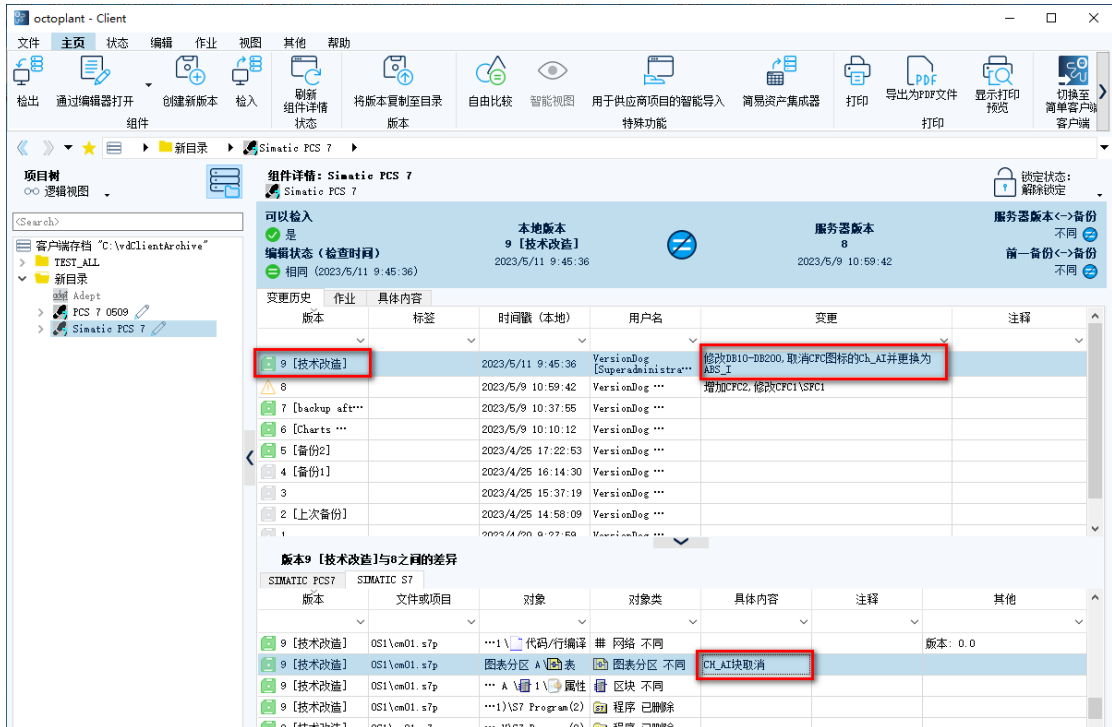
octoplant - Client

文件 主页 状态 编辑 作业 视图 其他 帮助

检出 通过编辑器打开 创建新版本 检入 刷新组件详情 将版本复制至目录 自由比较 智能视图 用于供应商项目的智能导入 简易资产集成器 打印 导出为PDF文件 显示打印预览 切换至简单客户端

组件 状态 版本 特殊功能 打印 客户端

新目录 Simatic PCS 7

项目树
逻辑视图

<Search>

客户端存档 "C:\vdClientArchive"
TEST_ALL
新目录
Adept
PCS 7 0509
Simatic PCS 7

组件详情: Simatic PCS 7
Simatic PCS 7

锁定状态:
解除锁定

可以检入
是
编辑状态（检查时间）
相同 (2023/5/11 9:45:36)

本地版本
9 [技术改造]
2023/5/11 9:45:36

服务器版本
8
2023/5/9 10:59:42

服务器版本<->备份
不同
前一备份<->备份
不同

变更历史 作业 具体内容

| 版本 | 标签 | 时间戳（本地） | 用户名 | 变更 | 注释 |
|---|---|---|---|---|---|
| 9 [技术改造] | | 2023/5/11 9:45:36 | VersionDog [Superadministra… | 修改DB10-DB200,取消CFC图标的Ch_AI并更换为ABS_I | |
| 8 | | 2023/5/9 10:59:42 | VersionDog … | 增加CFC2,修改CFC1\SFC1 | |
| 7 [backup aft… | | 2023/5/9 10:37:55 | VersionDog … | | |
| 6 [Charts … | | 2023/5/9 10:10:12 | VersionDog … | | |
| 5 [备份2] | | 2023/4/25 17:22:53 | VersionDog … | | |
| 4 [备份1] | | 2023/4/25 16:14:30 | VersionDog … | | |
| 3 | | 2023/4/25 15:37:19 | VersionDog … | | |
| 2 [上次备份] | | 2023/4/25 14:58:09 | VersionDog … | | |
| 1 | | 2023/4/20 9:27:59 | VersionDog … | | |

版本9 [技术改造]与8之间的差异

SIMATIC PCS7 SIMATIC S7

| 版本 | 文件或项目 | 对象 | 对象类 | 具体内容 | 注释 | 其他 |
|---|---|---|---|---|---|---|
| 9 [技术改造] | OS1\om01.s7p | …1\ 代码/行编译 | 网络 不同 | | | 版本: 0.0 |
| 9 [技术改造] | OS1\om01.s7p | 图表分区 A\ 表 | 图表分区 不同 | CH_AI块取消 | | |
| 9 [技术改造] | OS1\om01.s7p | … A \ 1\ 属性 | 区块 不同 | | | |
| 9 [技术改造] | OS1\om01.s7p | …1)\S7 Program(2) | 程序 已删除 | | | |